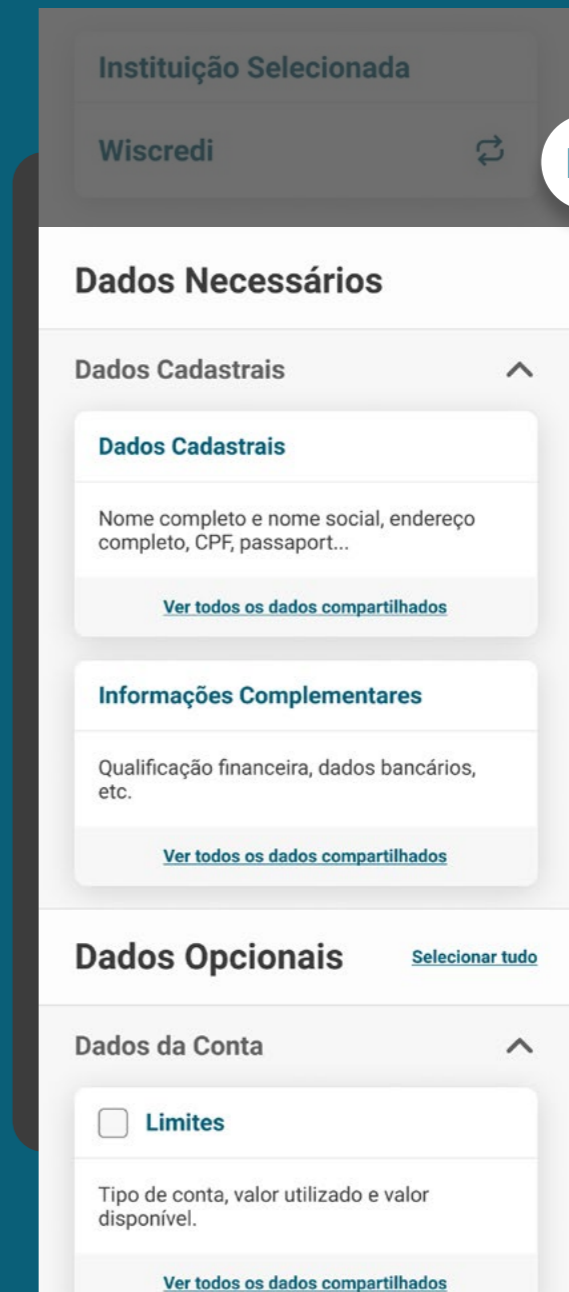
Instituição Selecionada

Wiscredi

Dados Necessários

Dados Cadastrais

Dados Cadastrais

Nome completo e nome social, endereço completo, CPF, passaport...

Ver todos os dados compartilhados

Informações Complementares

Qualificação financeira, dados bancários, etc.

Ver todos os dados compartilhados

Dados Opcionais

Selecionar tudo

Dados da Conta

Limites

Tipo de conta, valor utilizado e valor disponível.

Ver todos os dados compartilhados